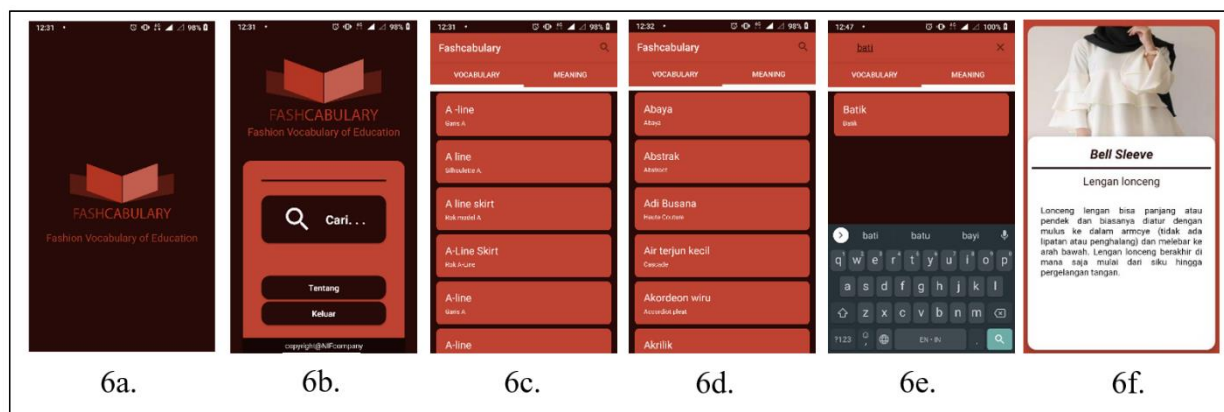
12:31 98%

FASHCABULARY
Fashion Vocabulary of Education

6a.

12:31 98%

FASHCABULARY
Fashion Vocabulary of Education

Cari. . .

Tentang

Keluar

copyright@MFcompany

6b.

12:31 98%

Fashcabulary

VOCABULARY MEANING

A -line
Garis A

A line
Silhouette A

A line skirt
Rok model A

A-Line Skirt
Rok A-Line

A-line
Garis A

A-line

6c.

12:32 98%

Fashcabulary

VOCABULARY MEANING

Abaya
Abaya

Abstrak
Abstract

Adi Busana
Haute Couture

Air terjun kecil
Cascade

Akordeon wiru
Accordion pleat

Akrilik

6d.

12:47 100%

bati

VOCABULARY MEANING

Batik
Batik

bati batu bayi

q w e r t y u i o p
a s d f g h j k l
z x c v b n m
?123 EN · IN

6e.

Bell Sleeve

Lengan lonceng

Lonceng lengan bisa panjang atau pendek dan biasanya diatur dengan mulus ke dalam armcye (tidak ada lipatan atau penghalang) dan melebar ke arah bawah. Lengan lonceng berakhir di mana saja mulai dari siku hingga pergelangan tangan.

6f.